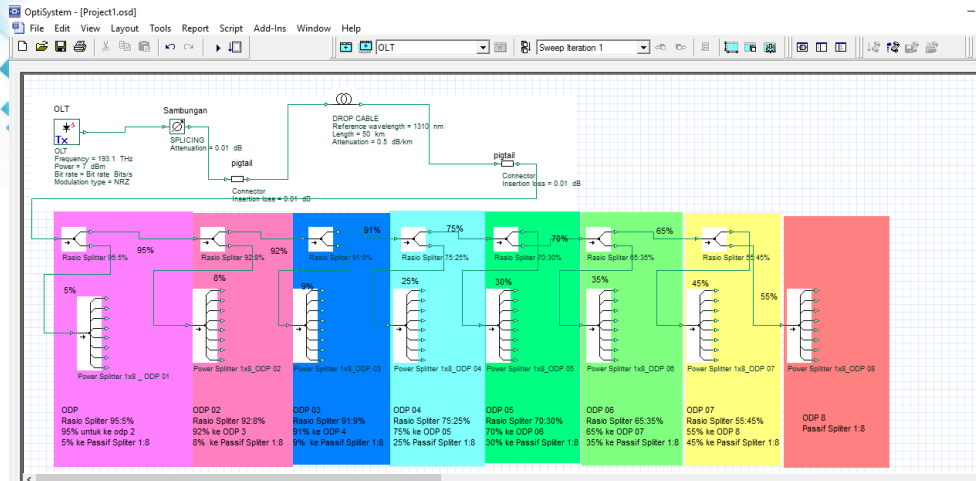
OptiSystem - [Project1.osd]

File Edit View Layout Tools Report Script Add-Ins Window Help

OLT

Sweep Iteration 1

OLT

Tx

OLT
Frequency = 193.1 THz
Power = 7 dBm
Bit rate = Bit rate Bits/s
Modulation type = NRZ

Sambungan

SPLICING
Attenuation = 0.01 dB

DROP CABLE
Reference wavelength = 1310 nm
Length = 50 km
Attenuation = 0.5 dB/km

pigtail

Connector
Insertion loss = 0.01 dB

pigtail

Connector
Insertion loss = 0.01 dB

95%

Rasio Splitter 95:5%

5%

Power Splitter 1x8 _ ODP 01

ODP
Rasio Spliter 95:5%
95% untuk ke odp 2
5% ke Passif Spliter 1:8

92%

Rasio Splitter 92:8%

8%

Power Splitter 1x8_ODP 02

ODP 02
Rasio Spliter 92:8%
92% ke ODP 3
8% ke Passif Spliter 1:8

91%

Rasio Splitter 91:9%

9%

Power Splitter 1x8_ODP 03

ODP 03
Rasio Spliter 91:9%
91% ke ODP 4
9% ke Passif Spliter 1:8

75%

Rasio Splitter 75:25%

25%

Power Splitter 1x8_ODP 04

ODP 04
Rasio Spliter 75:25%
75% ke ODP 05
25% ke Passif Spliter 1:8

70%

Rasio Splitter 70:30%

30%

Power Splitter 1x8_ODP 05

ODP 05
Rasio Spliter 70:30%
70% ke ODP 06
30% ke Passif Spliter 1:8

65%

Rasio Splitter 65:35%

35%

Power Splitter 1x8_ODP 06

ODP 06
Rasio Spliter 65:35%
65% ke ODP 07
35% ke Passif Spliter 1:8

Rasio Splitter 55:45%

45%

55%

Power Splitter 1x8_ODP 07

ODP 07
Rasio Spliter 55:45%
55% ke ODP 8
45% ke Passif Spliter 1:8

Power Splitter 1x8_ODP 08

ODP 8
Passif Spliter 1:8